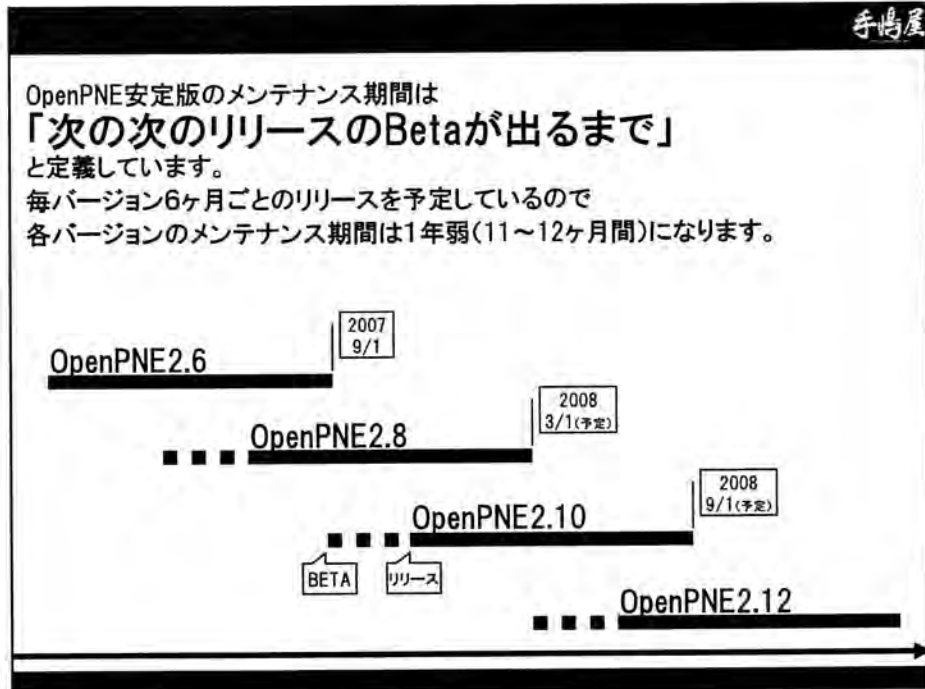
手嶋屋

OpenPNE安定版のメンテナンス期間は
「次の次のリリースのBetaが出るまで」
と定義しています。
毎バージョン6ヶ月ごとのリリースを予定しているので
各バージョンのメンテナンス期間は1年弱(11～12ヶ月間)になります。

2007
9/1

OpenPNE2.6

2008
3/1(予定)

OpenPNE2.8

2008
9/1(予定)

OpenPNE2.10

BETA

リリース

OpenPNE2.12